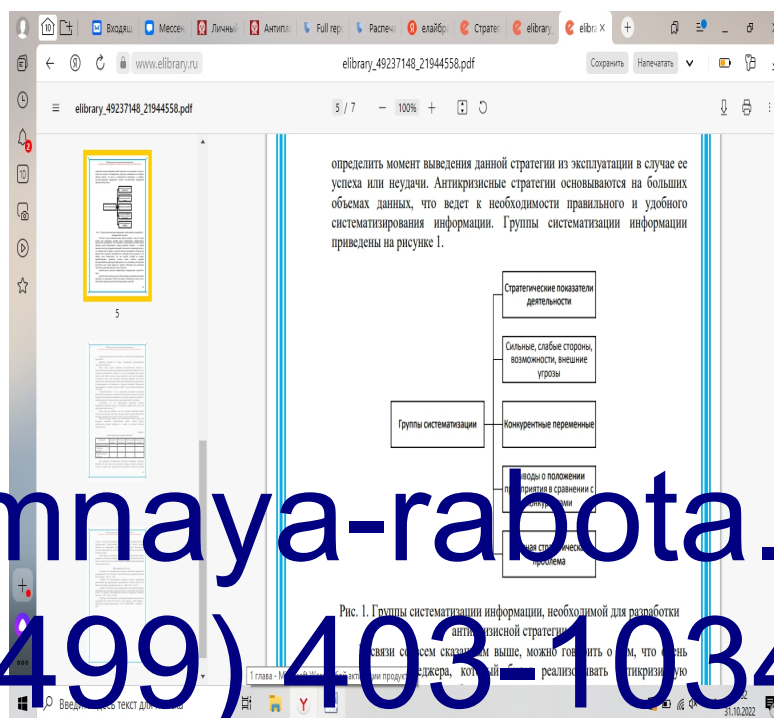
10 Входящ Мессен Личный Антипл Full rep Распеча елайбр Стратег elibrary_ elibra X +

www.elibrary.ru elibrary_49237148_21944558.pdf Сохранить Напечатать

elibrary_49237148_21944558.pdf 5 / 7 — 100% +

5

определить момент выведения данной стратегии из эксплуатации в случае ее успеха или неудачи. Антикризисные стратегии основываются на больших объемах данных, что ведет к необходимости правильного и удобного систематизирования информации. Группы систематизации информации приведены на рисунке 1.

Стратегические показатели деятельности

Сильные, слабые стороны, возможности, внешние угрозы

Группы систематизации

Конкурентные переменные

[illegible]ыводы о положении пр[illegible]иятия в сравнении с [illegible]конку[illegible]ами

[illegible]ная стра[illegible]ическая проблема

Рис. 1. Группы систематизации информации, необходимой для разработки анти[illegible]изисной стратеги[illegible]

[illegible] связи с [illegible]сем сказа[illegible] выше, можно гово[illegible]ить о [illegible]м, что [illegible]ень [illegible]неджера, кот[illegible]ый б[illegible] реализо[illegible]вать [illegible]тикризи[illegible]ую

mnaya-rabota.

499) 403-1034

1 глава - М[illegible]

Введите здесь текст для поиска

31.10.2022